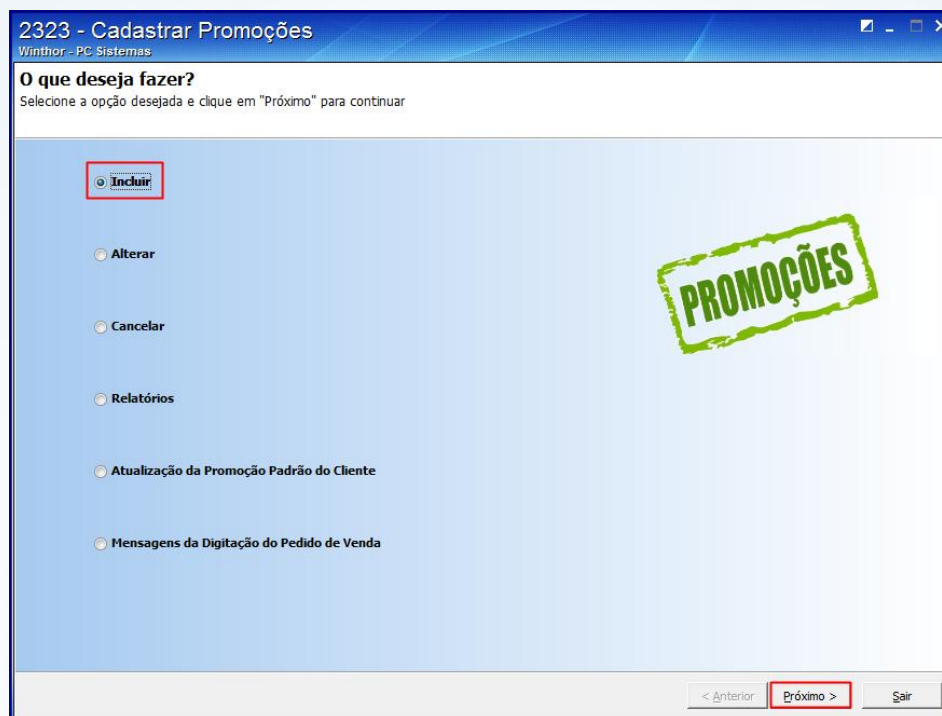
2323 - Cadastrar Promoções
Winthor - PC Sistemas

O que deseja fazer?
Selecione a opção desejada e clique em "Próximo" para continuar

Incluir

Alterar

Cancelar

Relatórios

Atualização da Promoção Padrão do Cliente

Mensagens da Digitação do Pedido de Venda

PROMOÇÕES

< Anterior
Próximo >
Sair